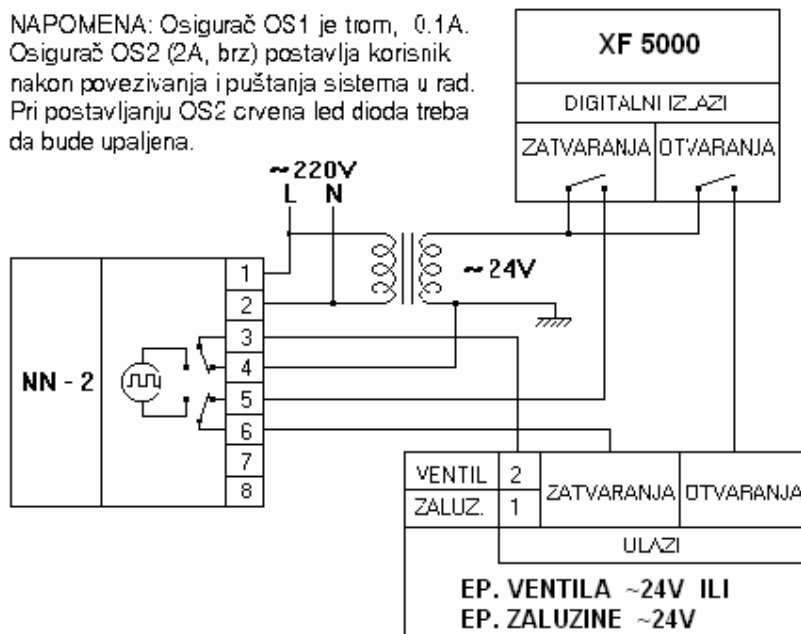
NAPOMENA: Osigurač OS1 je trom, 0.1A. Osigurač OS2 (2A, brz) postavlja korisnik nakon povezivanja i puštanja sistema u rad. Pri postavljanju OS2 crvena led dioda treba da bude upaljena.

XF 5000

DIGITALNI IZLAZI

ZATVARANJA OTVARANJA

~220V
L N

~24V

1
2
3
4
5
6
7
8

NN - 2

VENTIL 2
ZALUZ. 1
ZATVARANJA OTVARANJA
ULAZI

EP. VENTILA ~24V ILI
EP. ZALUZINE ~24V